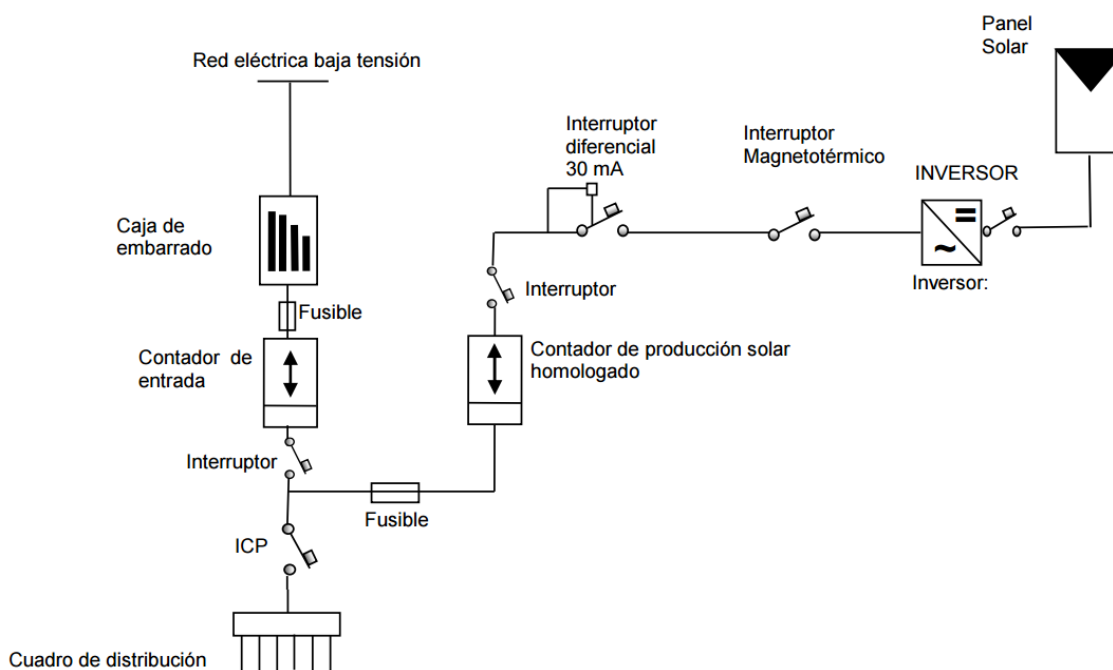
Panel Solar

Red eléctrica baja tensión

Interruptor diferencial 30 mA

Interruptor Magnetotérmico

INVERSOR

=

~

Inversor:

Caja de embarrado

Interruptor

Fusible

Contador de entrada

Contador de producción solar homologado

Interruptor

Fusible

ICP

Cuadro de distribución